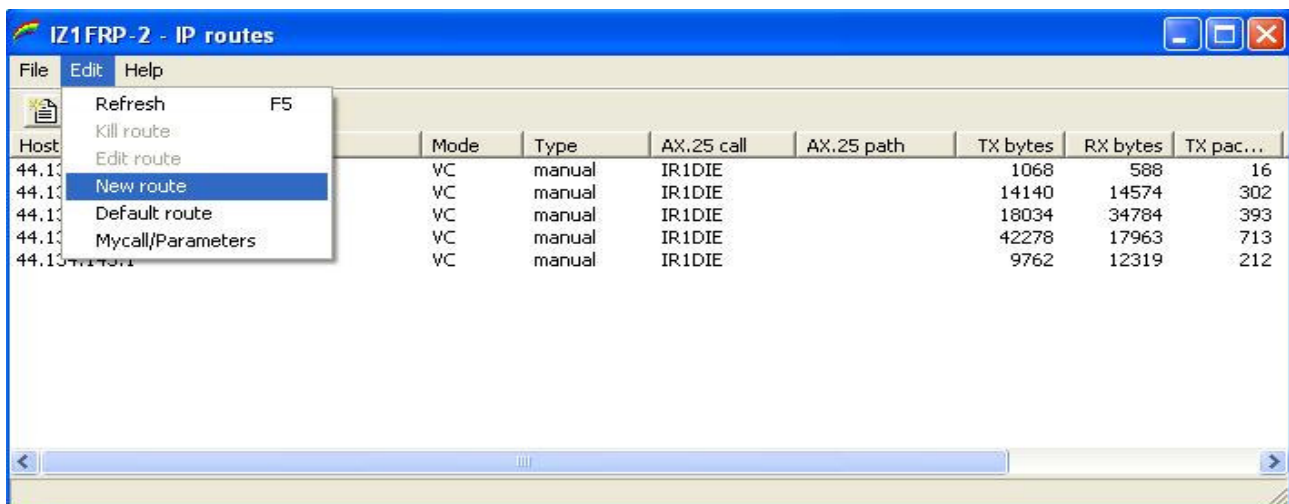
IZ1FRP-2 - IP routes

File Edit Help

Refresh F5
Kill route
Edit route
New route
Default route
Mycall/Parameters

| Host | Mode | Type | AX.25 call | AX.25 path | TX bytes | RX bytes | TX pac... |
|---|---|---|---|---|---|---|---|
| 44.13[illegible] | VC | manual | IR1DIE | | 1068 | 588 | 16 |
| 44.13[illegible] | VC | manual | IR1DIE | | 14140 | 14574 | 302 |
| 44.13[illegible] | VC | manual | IR1DIE | | 18034 | 34784 | 393 |
| 44.13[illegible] | VC | manual | IR1DIE | | 42278 | 17963 | 713 |
| 44.134.143.1 | VC | manual | IR1DIE | | 9762 | 12319 | 212 |